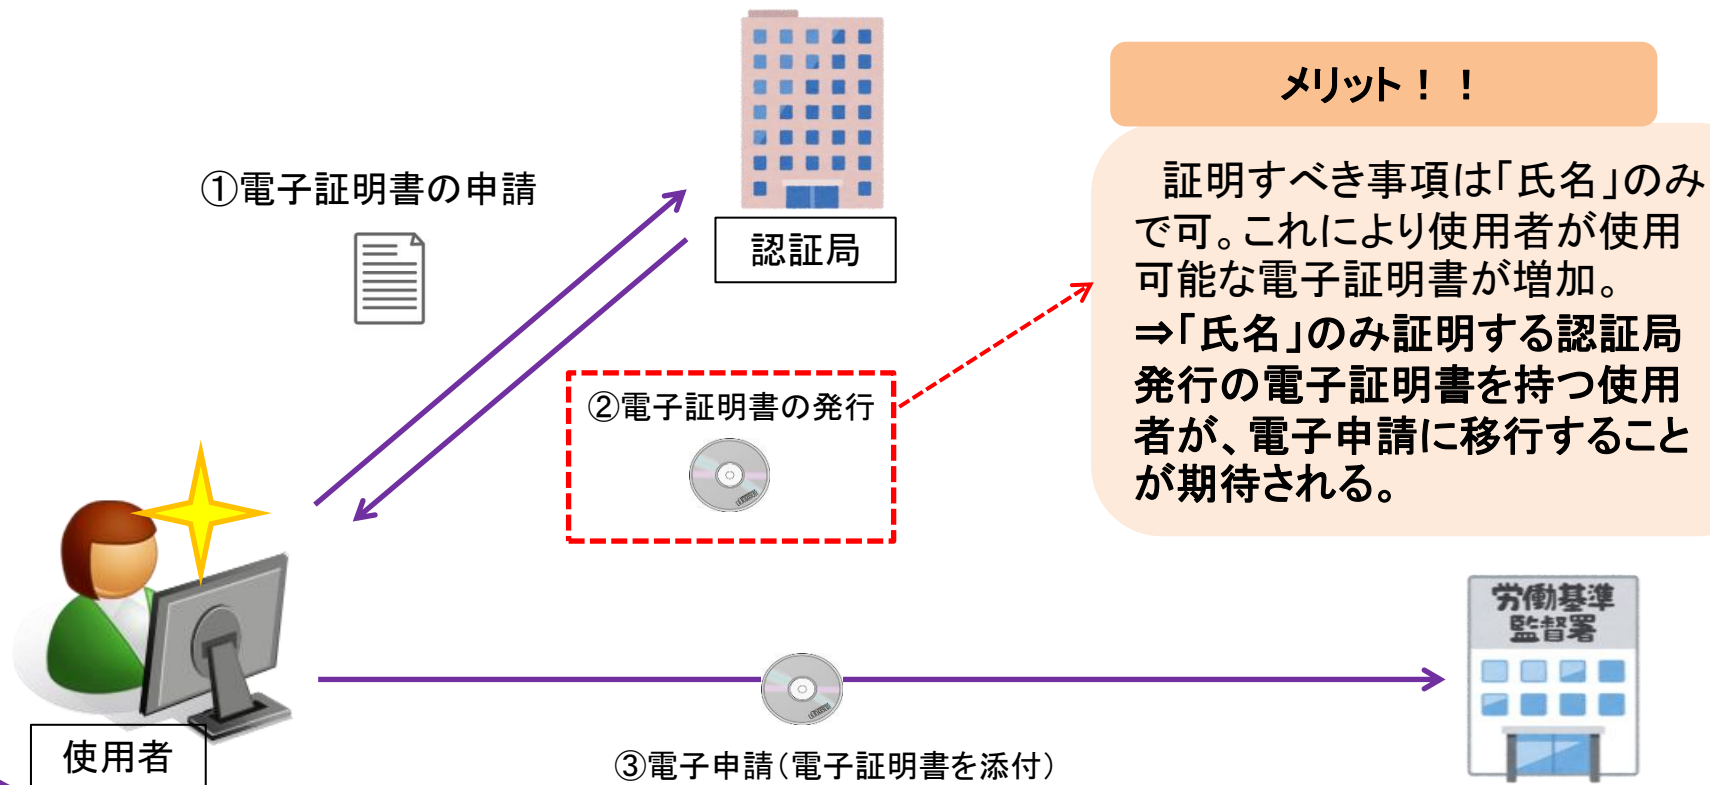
①電子証明書の申請

認証局

メリット！！

証明すべき事項は「氏名」のみで可。これにより使用者が使用可能な電子証明書が増加。
⇒「氏名」のみ証明する認証局発行の電子証明書を持つ使用者が、電子申請に移行することが期待される。

②電子証明書の発行

使用者

③電子申請（電子証明書を添付）

労働基準監督署